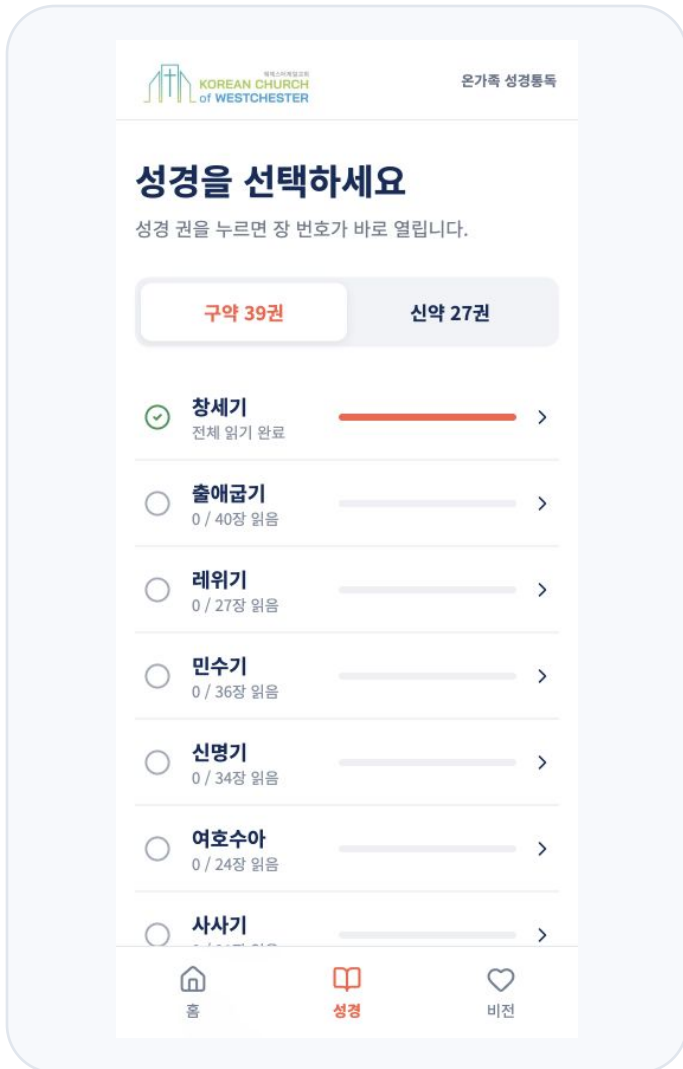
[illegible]
KOREAN CHURCH
of WESTCHESTER

온가족 성경통독

성경을 선택하세요

성경 권을 누르면 장 번호가 바로 열립니다.

구약 39권

신약 27권

창세기
전체 읽기 완료

출애굽기
0 / 40장 읽음

레위기
0 / 27장 읽음

민수기
0 / 36장 읽음

신명기
0 / 34장 읽음

여호수아
0 / 24장 읽음

사사기
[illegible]

홈

성경

비전